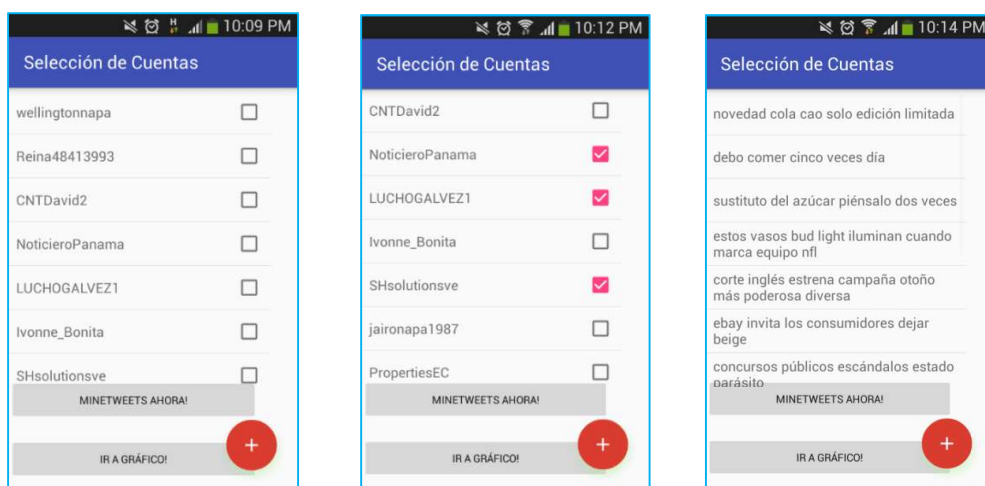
10:09 PM

Selección de Cuentas

wellingtonnapa

Reina48413993

CNTDavid2

NoticieroPanama

LUCHOGALVEZ1

Ivonne_Bonita

SHsolutionsve

MINETWEETS AHORA!

IR A GRÁFICO!

+

10:12 PM

Selección de Cuentas

CNTDavid2

NoticieroPanama

LUCHOGALVEZ1

Ivonne_Bonita

SHsolutionsve

jaironapa1987

PropertiesEC

MINETWEETS AHORA!

IR A GRÁFICO!

+

10:14 PM

Selección de Cuentas

novedad cola cao solo edición limitada

debo comer cinco veces día

sustituto del azúcar piénsalo dos veces

estos vasos bud light iluminan cuando marca equipo nfl

corte inglés estrena campaña otoño más poderosa diversa

ebay invita los consumidores dejar beige

concursos públicos escándalos estado parásito

MINETWEETS AHORA!

IR A GRÁFICO!

+